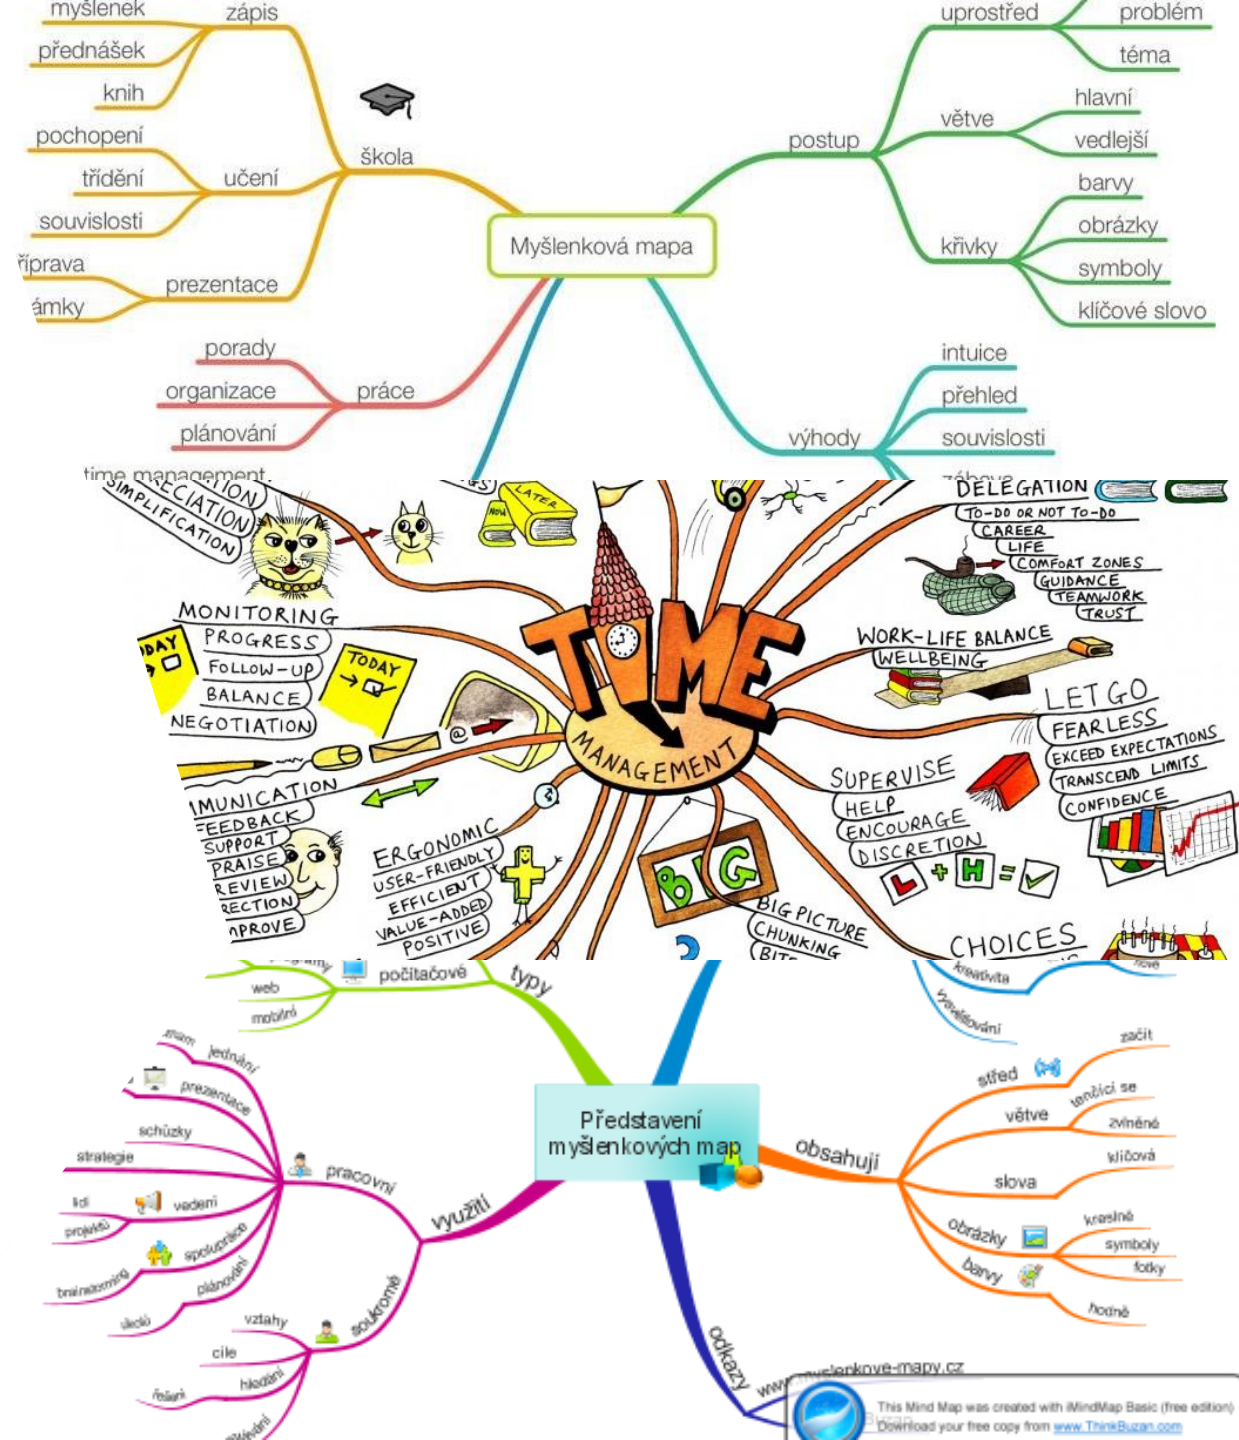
myšlenek
zápis
přednášek
knih
pochopení
třídění
učení
souvislosti
škola
říprava
prezentace
ámky
Myšlenková mapa
porady
organizace
práce
plánování
time management
uprostřed
problém
téma
hlavní
větve
postup
vedlejší
barvy
obrázky
křivky
symboly
klíčové slovo
intuice
přehled
výhody
souvislosti

RECIATION
SIMPLIFICATION
LATER
NOW
DELEGATION
TO-DO OR NOT TO-DO
CAREER
LIFE
COMFORT ZONES
GUIDANCE
TEAMWORK
TRUST
MONITORING
PROGRESS
FOLLOW-UP
BALANCE
NEGOTIATION
TODAY
TODAY
TIME
MANAGEMENT
WORK-LIFE BALANCE
WELLBEING
LET GO
FEARLESS
EXCEED EXPECTATIONS
TRANSCEND LIMITS
CONFIDENCE
MUNICATION
FEEDBACK
SUPPORT
PRAISE
REVIEW
RECTION
MPROVE
ERGONOMIC
USER-FRIENDLY
EFFICIENT
VALUE-ADDED
POSITIVE
BIG
BIG PICTURE
CHUNKING
BITS
SUPERVISE
HELP
ENCOURAGE
DISCRETION
L + H =
CHOICES

počítačové
typy
web
mobilní
kreativita
vyvolávání
jednání
prezentace
schůzky
strategie
lidi
vedení
projektů
spolupráce
brainstorming
plánování
úkolů
pracovní
využití
Představení myšlenkových map
obsahují
začít
střed
tenčící se
větve
zvlněné
klíčová
slova
obrázky
kreslené
symboly
fotky
barvy
hodně
vztahy
soukromé
cíle
hledání
řešení
odkazy
www.myslenkove-mapy.cz
This Mind Map was created with iMindMap Basic (free edition)
Download your free copy from www.ThinkBuzan.com